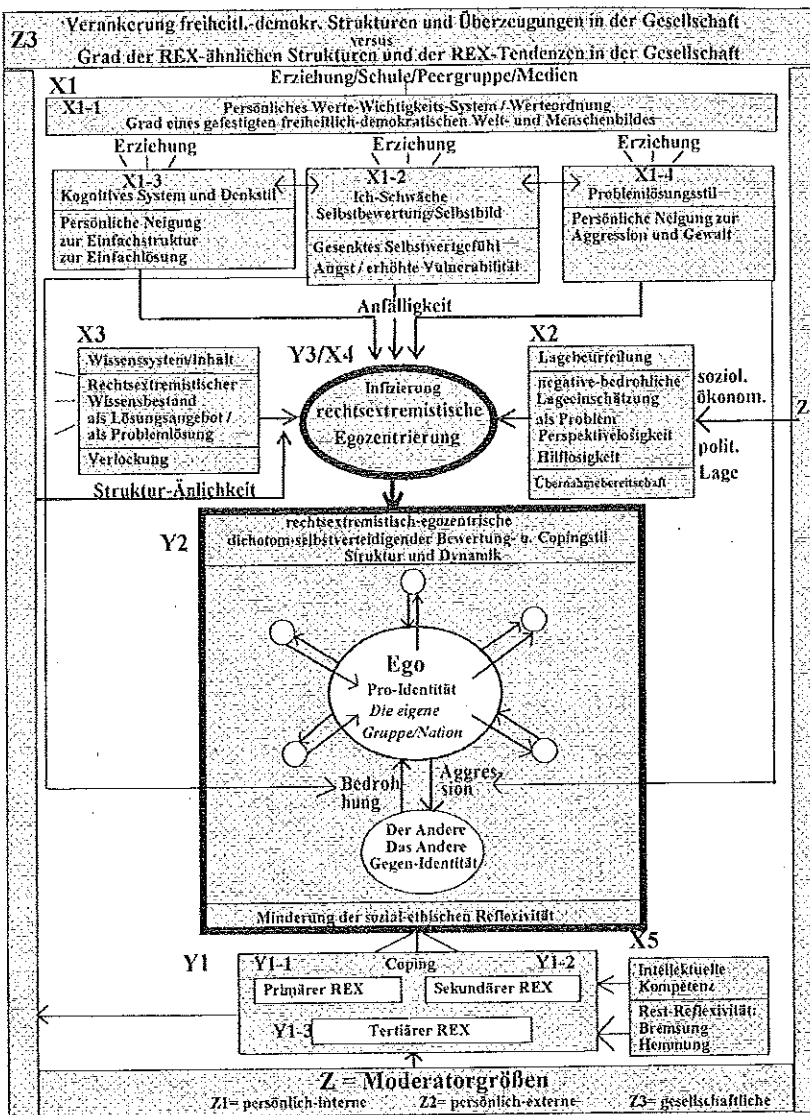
Z3 Verankerung freiheitl.-demokr. Strukturen und Überzeugungen in der Gesellschaft
versus
Grad der REX-ähnlichen Strukturen und der REX-Tendenzen in der Gesellschaft

X1
Erziehung/Schule/Peergruppe/Medien

X1-1
Persönliches Werte-Wichtigkeits-System / Werteordnung
Grad eines gefestigten freiheitlich-demokratischen Welt- und Menschenbildes

Erziehung
X1-3
Kognitives System und Denkstil
Persönliche Neigung zur Einfachstruktur zur Einfachlösung

Erziehung
X1-2
Ich-Schwäche
Selbstbewertung/Selbstbild
Gesenktes Selbstwertgefühl
Angst / erhöhte Vulnerabilität

Erziehung
X1-4
Problemlösungsstil
Persönliche Neigung zur Aggression und Gewalt

Anfälligkeit

X3
Wissenssystem/Inhalt
Rechtsextremistischer Wissensbestand als Lösungsangebot / als Problemlösung
Verlockung

Y3/X4
Infizierung
rechtsextremistische
Egozentrierung

X2
Lagebeurteilung
negative-bedrohliche Lageeinschätzung als Problem:
Perspektivelosigkeit
Hilflosigkeit
Übernahmebereitschaft

soziol.
ökonom.
polit.
Lage

Z

Struktur-Ähnlichkeit

Y2
rechtsextremistisch-egozentrische
dichotom-selbstverteidigender Bewertung- u. Copingstil
Struktur und Dynamik

Ego
Pro-Identität
Die eigene Gruppe/Nation

Bedrohung
Aggression

Der Andere
Das Andere
Gegen-Identität

Minderung der sozial-ethischen Reflexivität

Y1
Y1-1
Coping
Y1-2
Primärer REX
Sekundärer REX
Y1-3
Tertiärer REX

X5
Intellektuelle Kompetenz
Rest-Reflexivität:
Bremsung
Hemmung

Z = Moderatorgrößen
Z1= persönlich-interne
Z2= persönlich-externe
Z3= gesellschaftliche